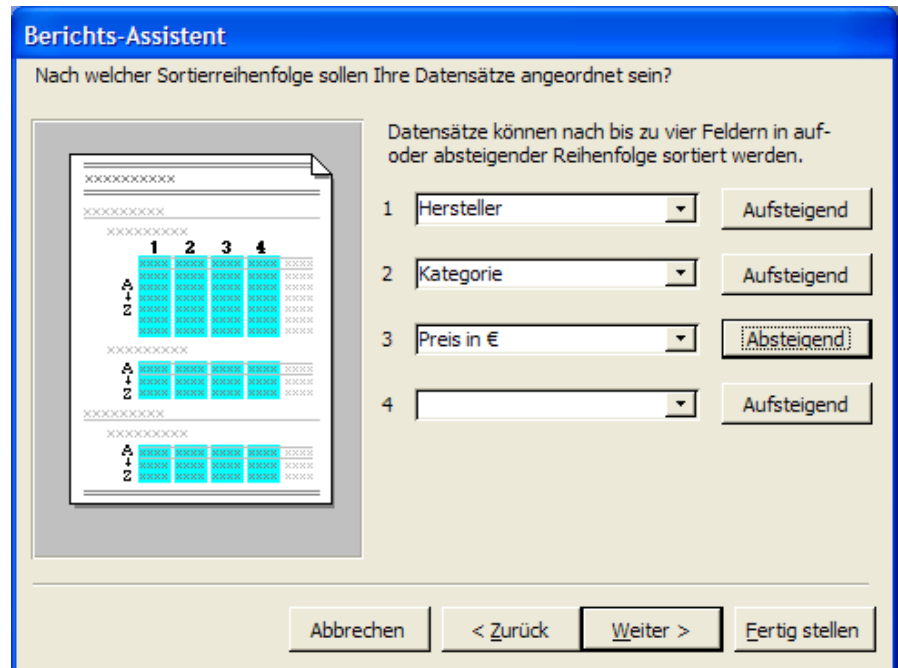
Berichts-Assistent

Nach welcher Sortierreihenfolge sollen Ihre Datensätze angeordnet sein?

XXXXXXXXXX

XXXXXXXXX

XXXXXXXXX

1 2 3 4

A
Z

XXXXXXXXX

A
Z

XXXXXXXXX

XXXXXXXXX

A
Z

Datensätze können nach bis zu vier Feldern in auf- oder absteigender Reihenfolge sortiert werden.

1 Hersteller Aufsteigend

2 Kategorie Aufsteigend

3 Preis in € Absteigend

4 Aufsteigend

Abbrechen < Zurück Weiter > Fertig stellen